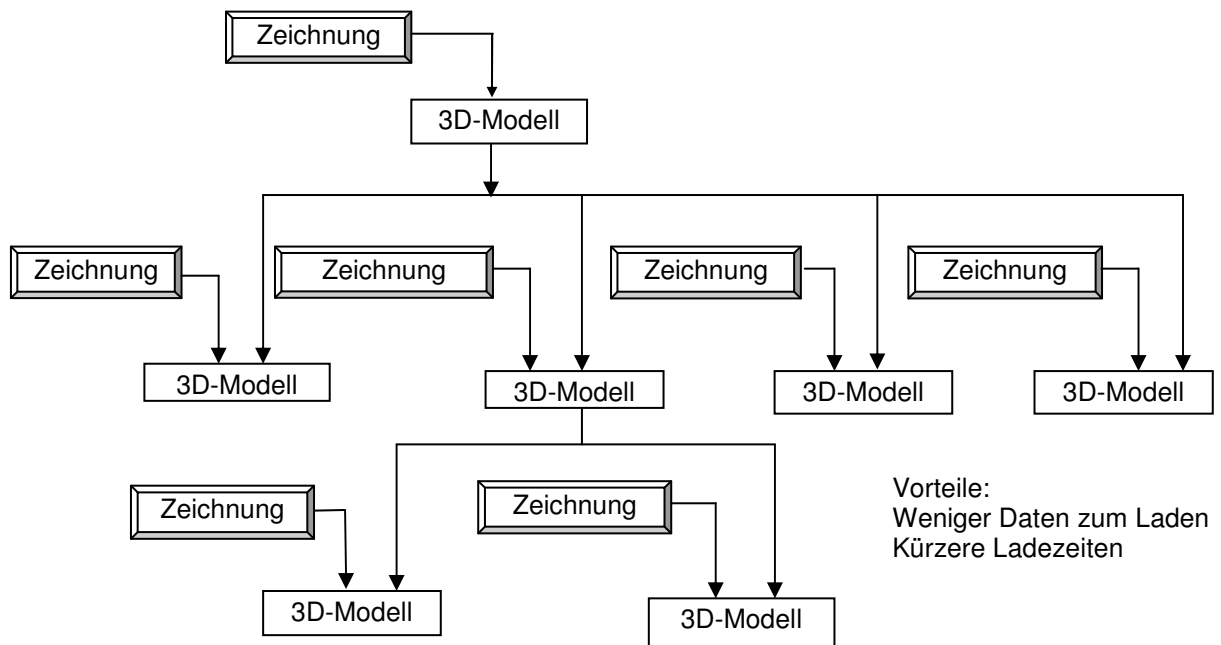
Zeichnung

3D-Modell

Zeichnung

Zeichnung

Zeichnung

Zeichnung

3D-Modell

3D-Modell

3D-Modell

3D-Modell

Zeichnung

Zeichnung

3D-Modell

3D-Modell

Vorteile:
Weniger Daten zum Laden
Kürzere Ladezeiten